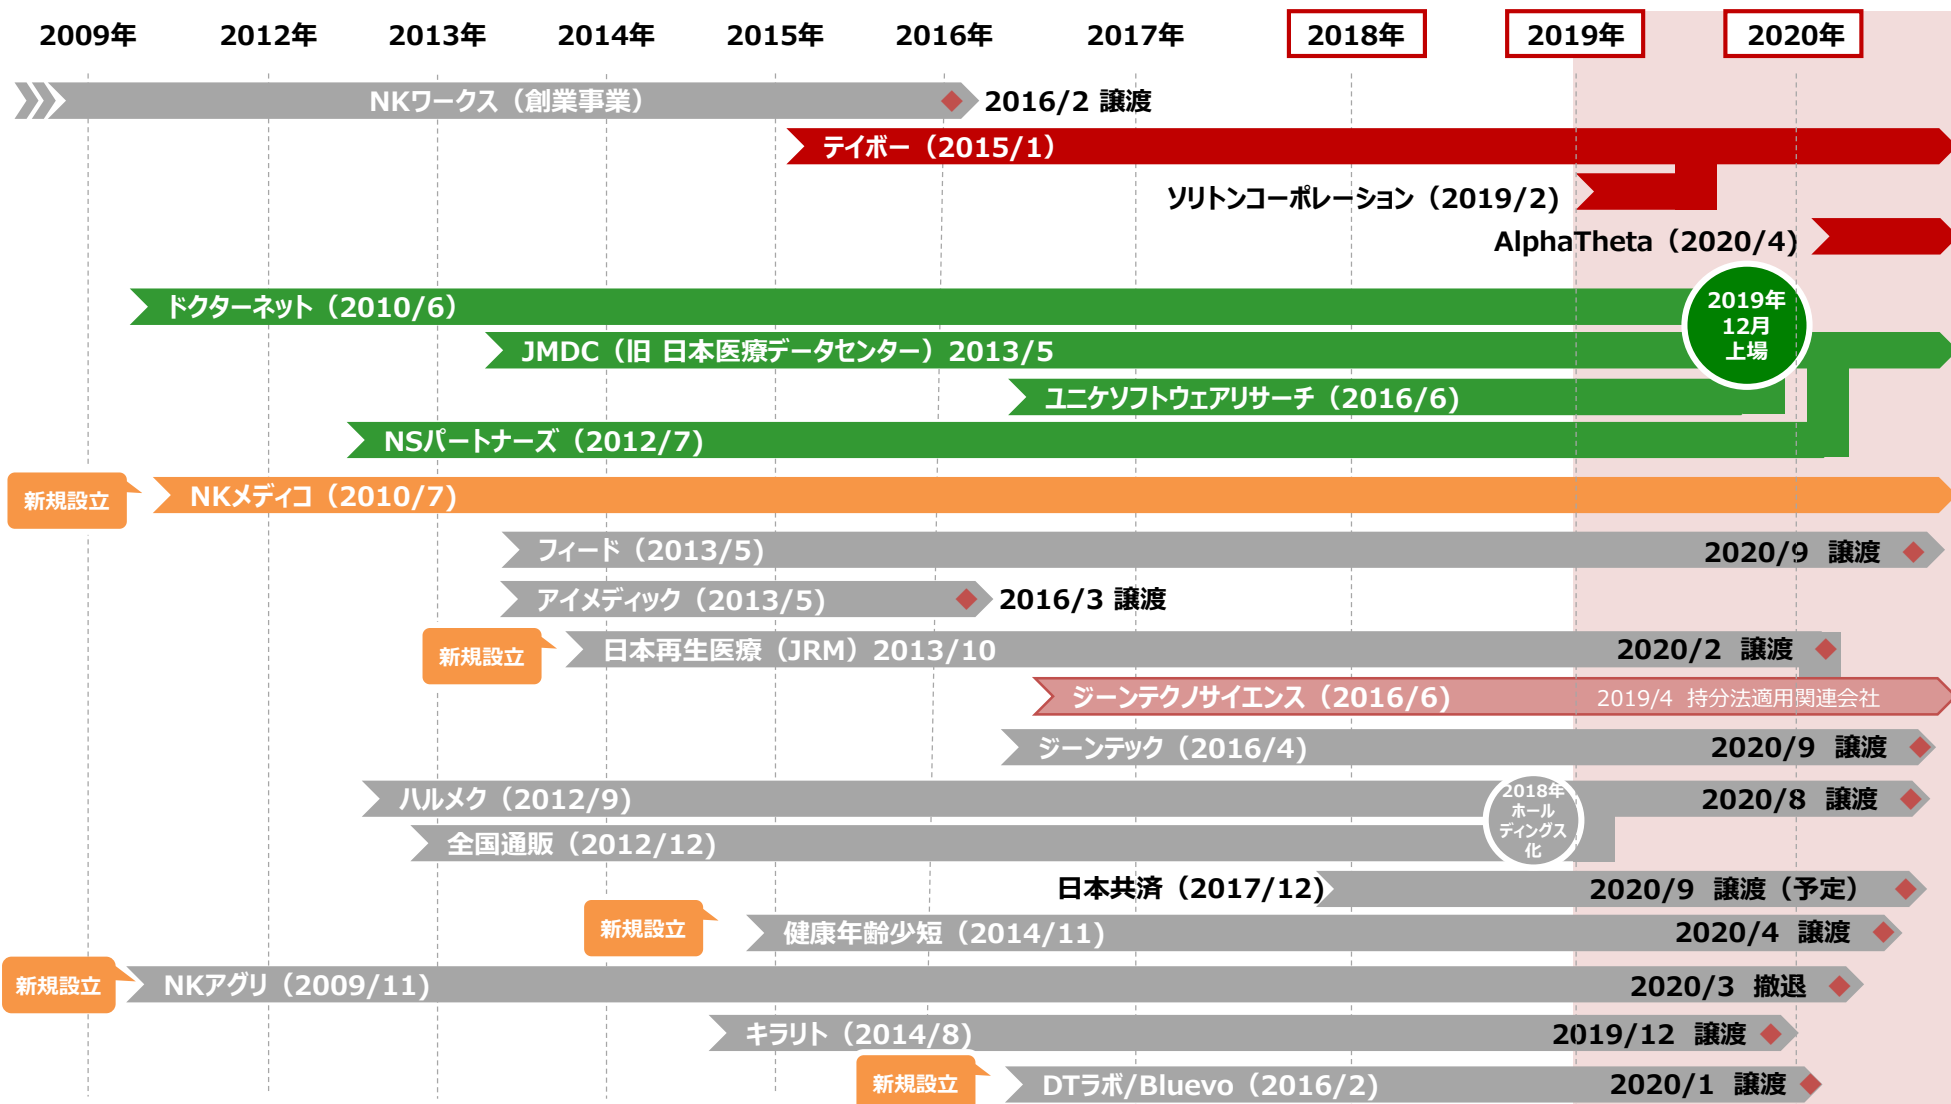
2009年 2012年 2013年 2014年 2015年 2016年 2017年 2018年 2019年 2020年

NKワークス（創業事業） 2016/2 譲渡

テイボー（2015/1）

ソリトンコーポレーション（2019/2）

AlphaTheta（2020/4）

ドクターネット（2010/6）

2019年 12月 上場

JMDC（旧 日本医療データセンター）2013/5

ユニケソフトウェアリサーチ（2016/6）

NSパートナーズ（2012/7）

新規設立 NKメディコ（2010/7）

フィード（2013/5） 2020/9 譲渡

アイメディック（2013/5） 2016/3 譲渡

新規設立 日本再生医療（JRM）2013/10 2020/2 譲渡

ジーンテクノサイエンス（2016/6） 2019/4 持分法適用関連会社

ジーンテック（2016/4） 2020/9 譲渡

ハルメク（2012/9） 2020/8 譲渡

2018年 ホールディングス化

全国通販（2012/12）

日本共済（2017/12） 2020/9 譲渡（予定）

新規設立 健康年齢少短（2014/11） 2020/4 譲渡

新規設立 NKアグリ（2009/11） 2020/3 撤退

キラリト（2014/8） 2019/12 譲渡

新規設立 DTラボ/Bluevo（2016/2） 2020/1 譲渡